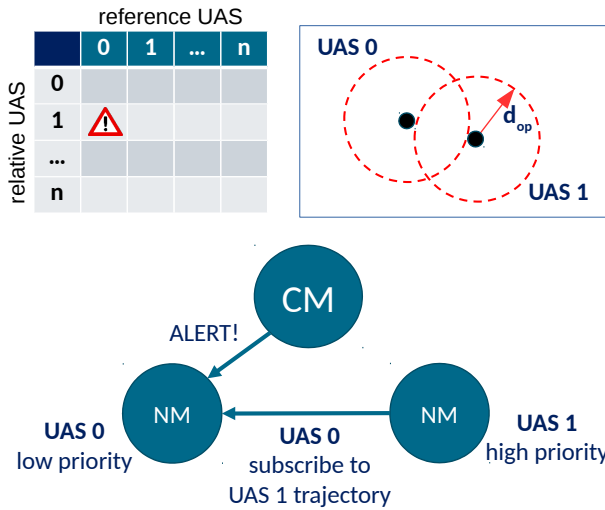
reference UAS

relative UAS

| | 0 | 1 | ... | n |
|---|---|---|---|---|
| 0 | | | | |
| 1 | ⚠ | | | |
| ... | | | | |
| n | | | | |

UAS 0

$d_{op}$

UAS 1

CM

ALERT!

NM

NM

UAS 0
low priority

UAS 0
subscribe to
UAS 1 trajectory

UAS 1
high priority